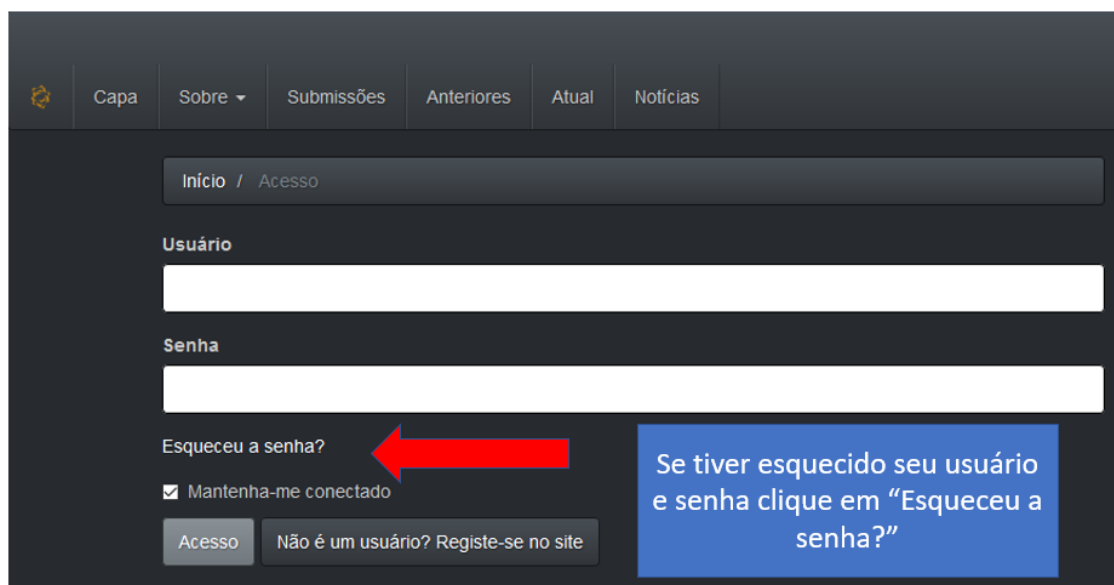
Capa Sobre Submissões Anteriores Atual Notícias

Início / Acesso

Usuário

Senha

Esqueceu a senha?

Mantenha-me conectado

Acesso Não é um usuário? Registe-se no site

Se tiver esquecido seu usuário e senha clique em “Esqueceu a senha?”